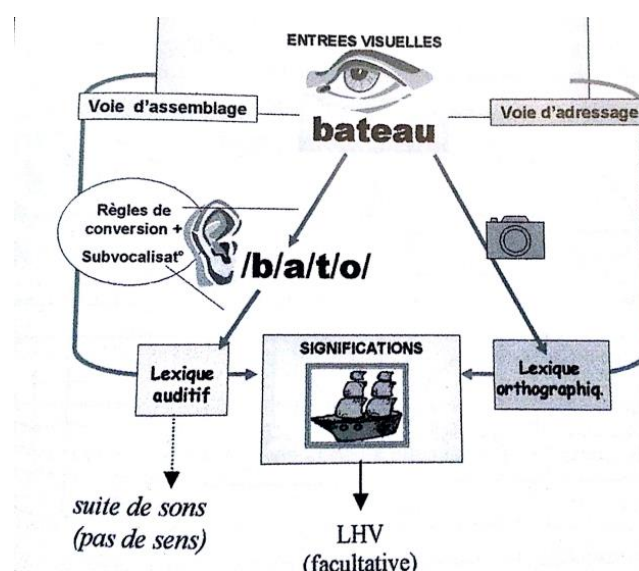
ENTREES VISUELLES

Voie d'assemblage

bateau

Voie d'adressage

Règles de conversion + Subvocalisat°

/b/a/t/o/

Lexique auditif

SIGNIFICATIONS

Lexique orthographiq.

suite de sons (pas de sens)

LHV (facultative)